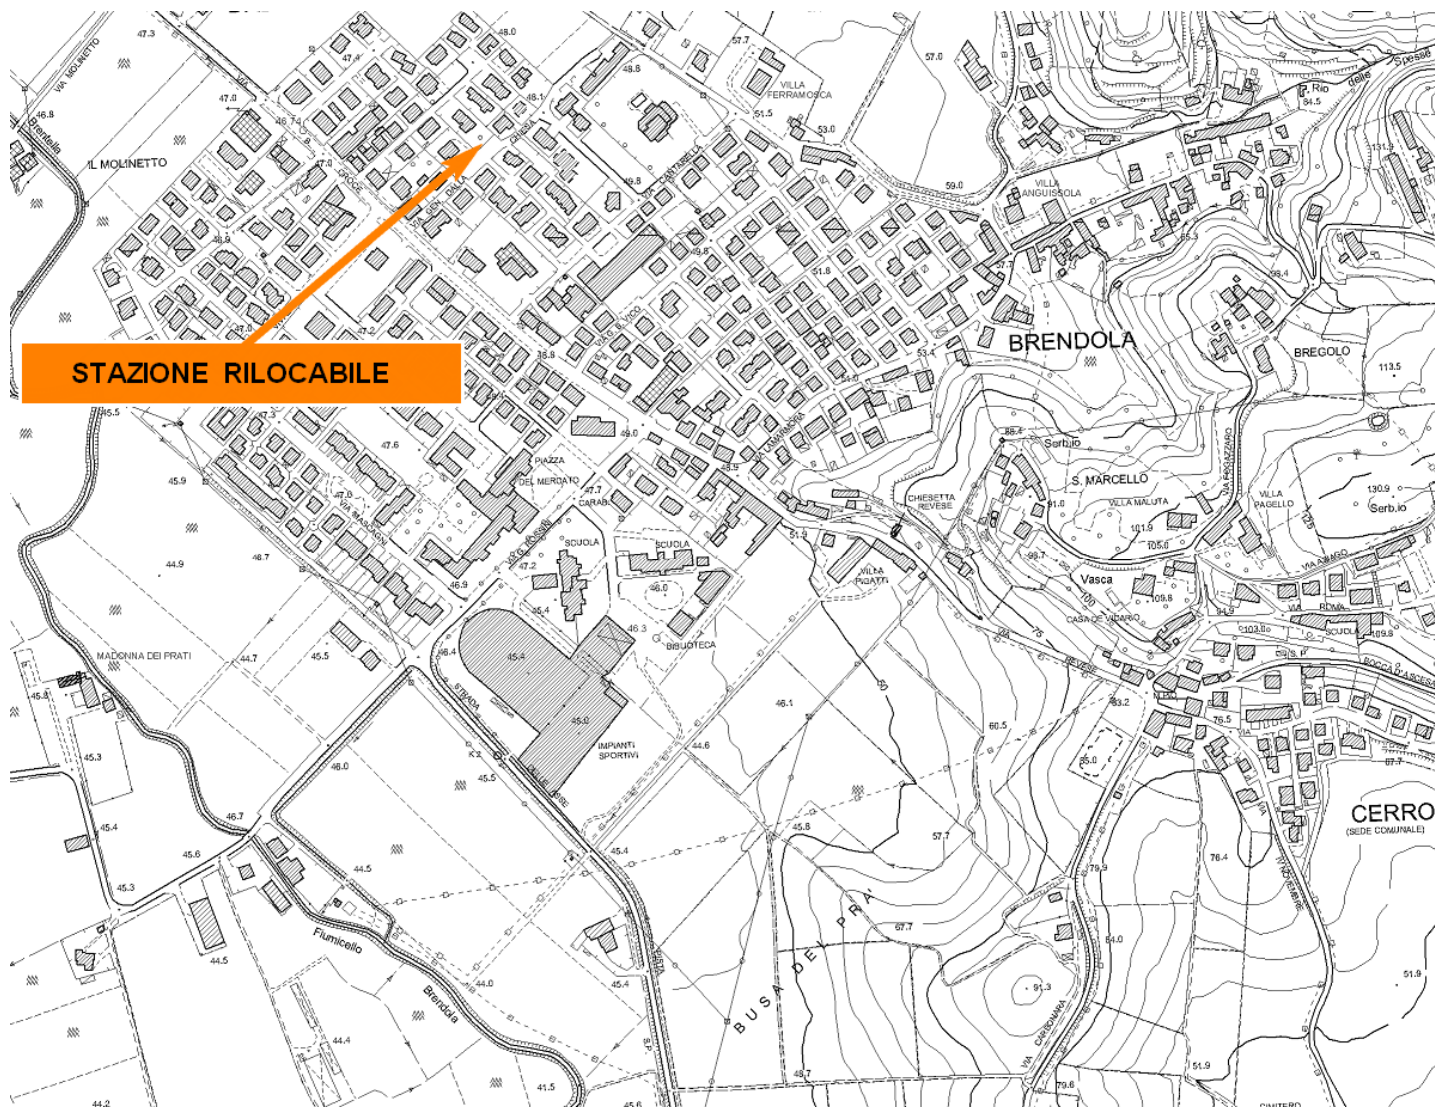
STAZIONE RILOCABILE

BRENDOLA

CERRO
(SEDE COMUNALE)

IL MOLINETTO

VIA MOLINETTO

VILLA FERRAMOSCA

VILLA ANGUISSOLA

BREGOLO

Rio delle Spesse

Serbio

S. MARCELLO

VILLA MALUTA

CHIESETTA REVESE

VILLA PAGELLO

Serb.io

VILLA PIGATTI

Vasca

CASA DE VIDARIO

VIA REVESE

VIA ROMA

SCUOLA

BOCCA D'ASCESA

PIAZZA DEL MERCATO

CARABI.

SCUOLA

SCUOLA

BIBLIOTECA

IMPIANTI SPORTIVI

MADONNA DEI PRATI

Fiumicello

Brendola

BUSA DEI PRA'

VIA G. B. VICO

VIA LAMARMORA

VIA CANTARELLA

VIA GEN. DALLA CHIESA

VIA MASCAGNI

VIA G. ROSSINI

VIA POGGIAZZARO

VIA ANNAGO

VIA CARDINALE

STRADA DELLE ROSE

CIMITERO

47.3
46.8
47.0
47.4
48.0
48.8
57.7
57.0
51.5
53.0
59.0
84.5
131.9
85.3
86.4
113.5
130.9
46.74
47.0
46.9
47.0
49.8
49.8
51.8
53.4
88.4
91.0
101.9
105.6
99.7
109.8
103.0
109.6
84.9
47.2
46.8
45.5
47.3
47.6
47.0
49.0
48.9
47.7
51.9
45.9
46.7
44.9
47.2
45.4
46.0
46.3
46.9
46.4
45.4
45.0
44.7
45.5
44.6
46.1
60.5
83.2
76.5
67.7
85.0
45.8
45.3
45.4
45.6
45.3
46.7
46.0
45.5
44.5
44.5
45.4
45.8
57.7
67.7
79.9
84.0
76.4
91.3
51.9
44.0
45.4
44.4
44.2
41.5
45.6
49.7
79.6
51.9
125
100
75
50